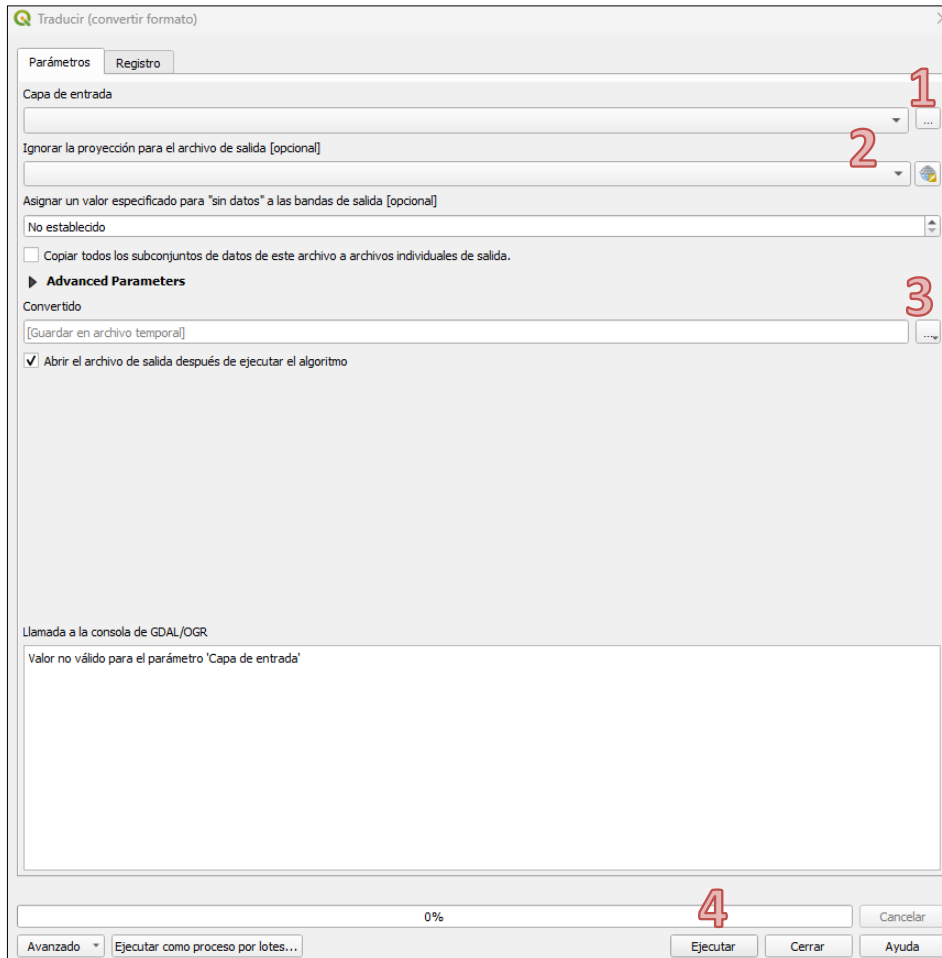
Traducir (convertir formato)

Parámetros | Registro

Capa de entrada

1

...

Ignorar la proyección para el archivo de salida [opcional]

2

Asignar un valor especificado para "sin datos" a las bandas de salida [opcional]

No establecido

Copiar todos los subconjuntos de datos de este archivo a archivos individuales de salida.

Advanced Parameters

3

Convertido

[Guardar en archivo temporal]

...

✓ Abrir el archivo de salida después de ejecutar el algoritmo

Llamada a la consola de GDAL/OGR

Valor no válido para el parámetro 'Capa de entrada'

4

0%

Cancelar

Avanzado | Ejecutar como proceso por lotes... | Ejecutar | Cerrar | Ayuda